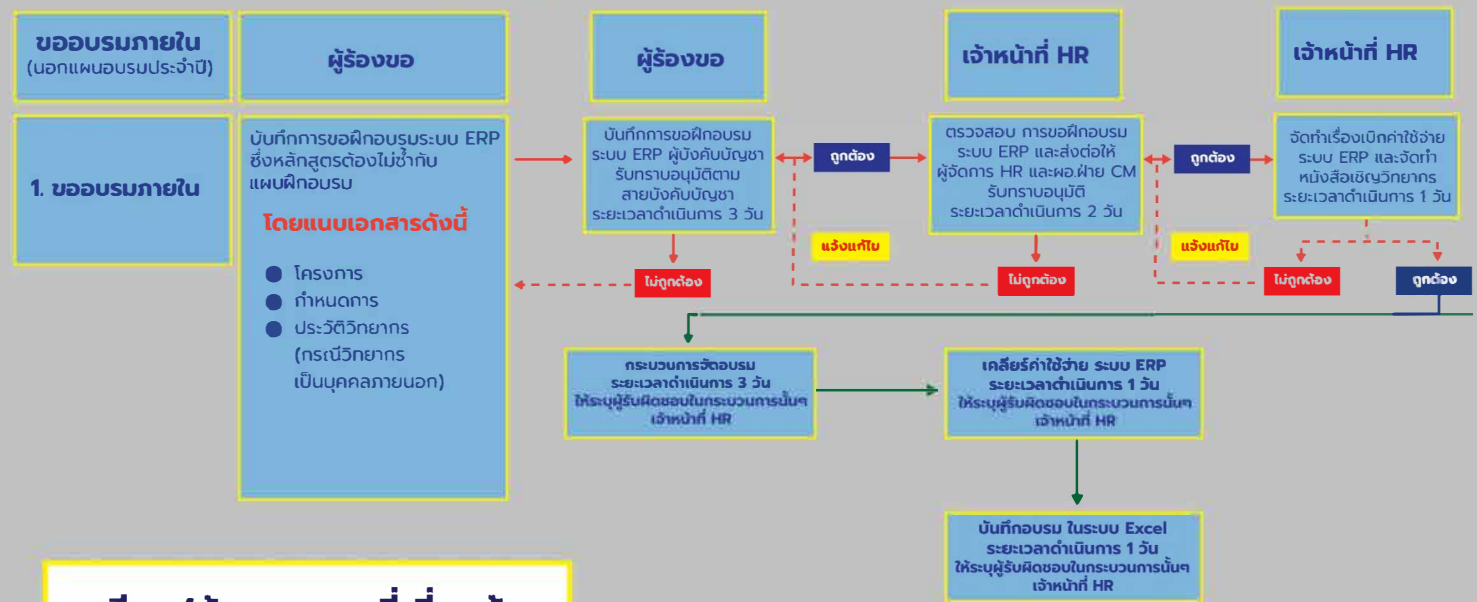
ขออบรมภายใน
(นอกแผนอบรมประจำปี)

ผู้ร้องขอ

ผู้ร้องขอ

เจ้าหน้าที่ HR

เจ้าหน้าที่ HR

1. ขออบรมภายใน

บันทึกการขอฝึกอบรมระบบ ERP ซึ่งหลักสูตรต้องไม่ซ้ำกับแผนฝึกอบรม

โดยแนบเอกสารดังนี้

- โครงการ
- กำหนดการ
- ประวัติวิทยากร (กรณีวิทยากรเป็นบุคคลภายนอก)

บันทึกการขอฝึกอบรม ระบบ ERP ผู้บังคับบัญชารับทราบอนุมัติตามสายบังคับบัญชา ระยะเวลาดำเนินการ 3 วัน

ถูกต้อง

แจ้งแก้ไข

ไม่ถูกต้อง

ตรวจสอบ การขอฝึกอบรม ระบบ ERP และส่งต่อให้ผู้จัดการ HR และผอ.ฝ่าย CM รับทราบอนุมัติ ระยะเวลาดำเนินการ 2 วัน

ถูกต้อง

แจ้งแก้ไข

ไม่ถูกต้อง

จัดทำเรื่องเบิกค่าใช้จ่าย ระบบ ERP และจัดทำหนังสือเชิญวิทยากร ระยะเวลาดำเนินการ 1 วัน

ไม่ถูกต้อง

ถูกต้อง

กระบวนการจัดอบรม ระยะเวลาดำเนินการ 3 วัน ให้ระบุผู้รับผิดชอบในกระบวนการนั้นๆ เจ้าหน้าที่ HR

เคลียร์ค่าใช้จ่าย ระบบ ERP ระยะเวลาดำเนินการ 1 วัน ให้ระบุผู้รับผิดชอบในกระบวนการนั้นๆ เจ้าหน้าที่ HR

บันทึกอบรม ในระบบ Excel ระยะเวลาดำเนินการ 1 วัน ให้ระบุผู้รับผิดชอบในกระบวนการนั้นๆ เจ้าหน้าที่ HR

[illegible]